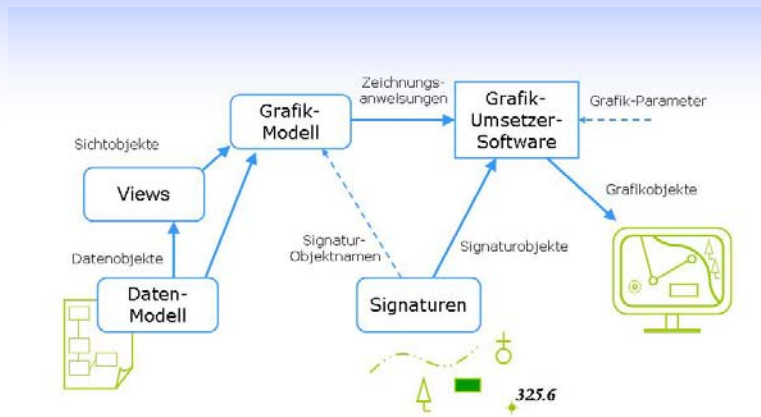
Zeichnungsanweisungen

Grafik-Modell

Grafik-Umsetzer-Software

Grafik-Parameter

Sichtobjekte

Views

Grafikobjekte

Datenobjekte

Signatur-Objektnamen

Signaturobjekte

Daten-Modell

Signaturen

325.6